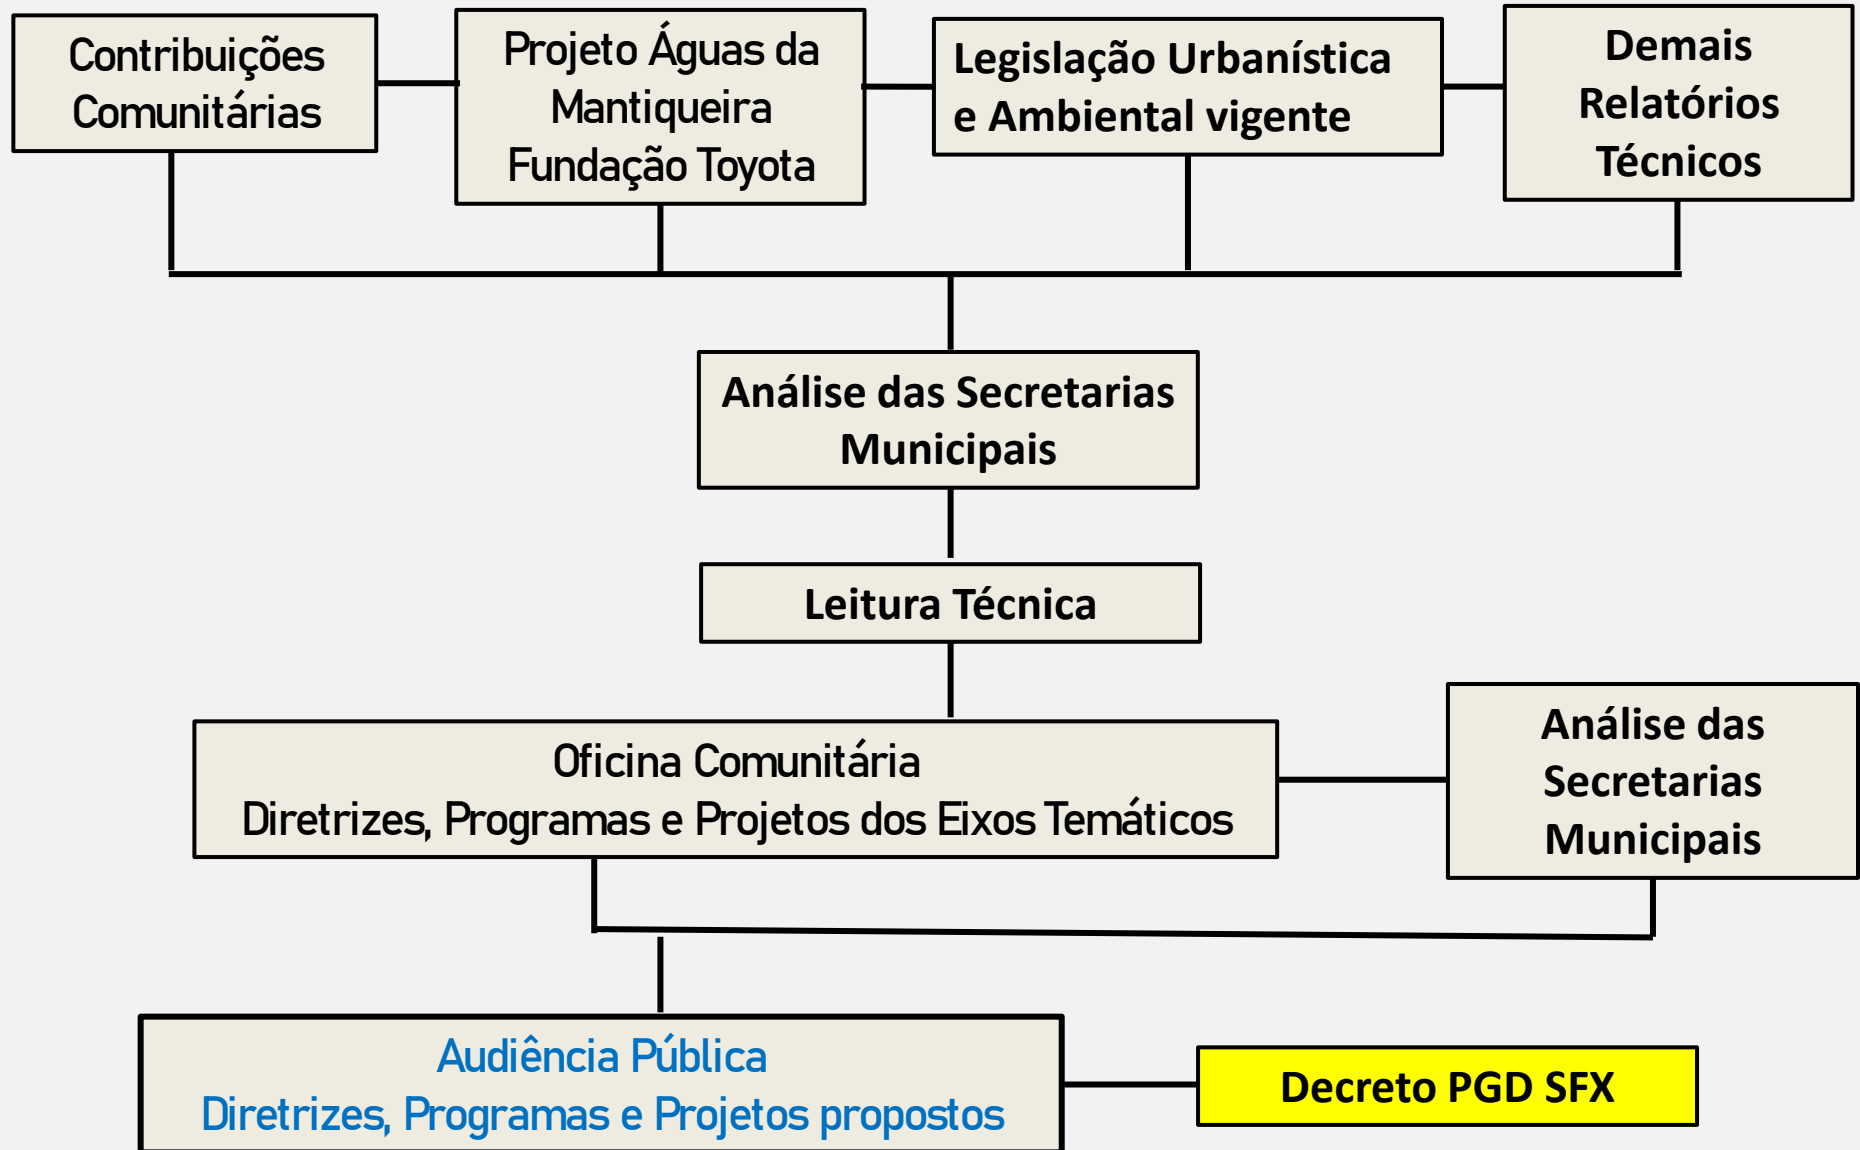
Contribuições Comunitárias

Projeto Águas da Mantiqueira Fundação Toyota

Legislação Urbanística e Ambiental vigente

Demais Relatórios Técnicos

Análise das Secretarias Municipais

Leitura Técnica

Oficina Comunitária
Diretrizes, Programas e Projetos dos Eixos Temáticos

Análise das Secretarias Municipais

Audiência Pública
Diretrizes, Programas e Projetos propostos

Decreto PGD SFX